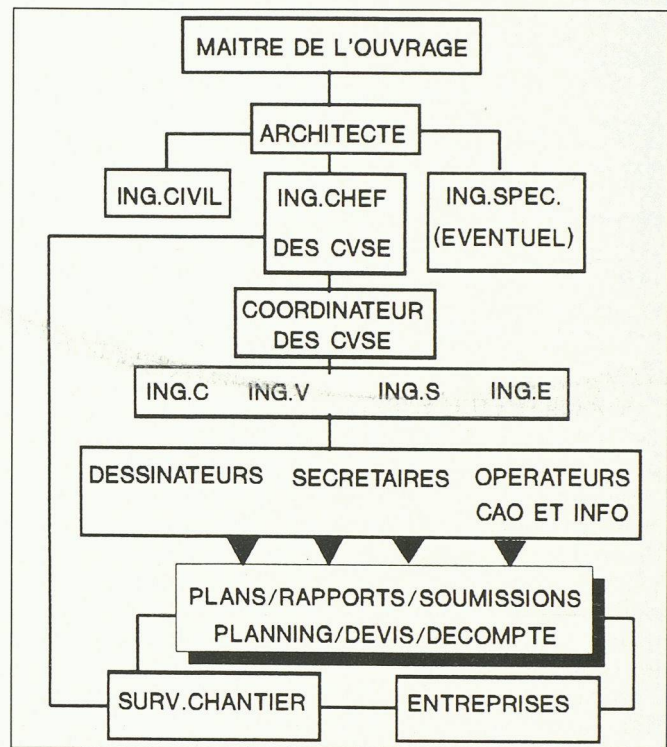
MAITRE DE L'OUVRAGE

ARCHITECTE

ING.CIVIL

ING.CHEF DES CVSE

ING.SPEC. (EVENTUEL)

COORDINATEUR DES CVSE

ING.C ING.V ING.S ING.E

DESSINATEURS SECRETAIRES OPERATEURS CAO ET INFO

PLANS/RAPPORTS/SOUMISSIONS PLANNING/DEVIS/DECOMPTE

SURV.CHANTIER

ENTREPRISES